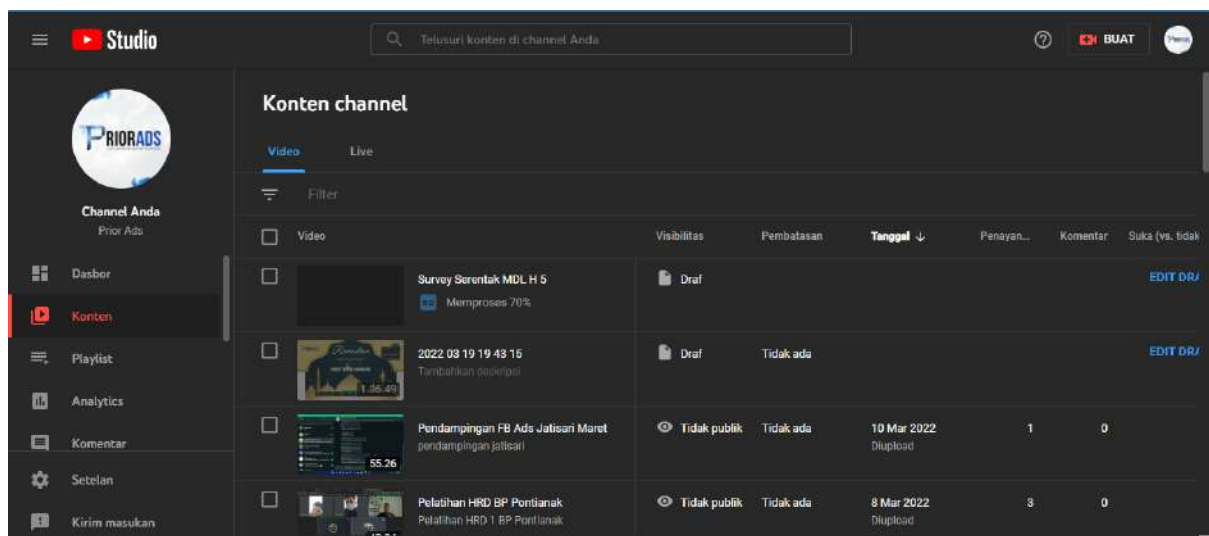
Studio

Telusuri konten di channel Anda

BUAT

PRIORADS

Channel Anda
Prior Ads

Dasbor
Konten
Playlist
Analytics
Komentar
Setelan
Kirim masukan

Konten channel

Video Live

Filter

| Video | Visibilitas | Pembatasan | Tanggal ↓ | Penayan... | Komentar | Suka (vs. tidak |
|---|---|---|---|---|---|---|
| Survey Serentak MDL H 5 Memproses 70% | Draf | | | | | EDIT DRA |
| 1:36:49 2022 03 19 19 43 15 Tambahkan deskripsi | Draf | Tidak ada | | | | EDIT DRA |
| 55.26 Pendampingan FB Ads Jatisari Maret pendampingan jatisari | Tidak publik | Tidak ada | 10 Mar 2022 Diupload | 1 | 0 | |
| Pelatihan HRD BP Pontianak Pelatihan HRD 1 BP Pontianak | Tidak publik | Tidak ada | 8 Mar 2022 Diupload | 3 | 0 | |